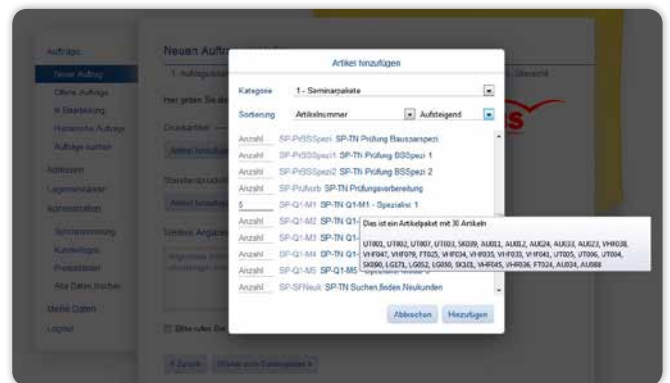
Aufträge
Neuer Auftrag
Offene Aufträge
In Bearbeitung
Historische Aufträge
Aufträge suchen
Adressen
Lagerverwaltung
Administration
Synchronisierung
Kataloglogo
Produktdaten
Alte Daten löschen
Meine Daten
Logout

Neuen Auftr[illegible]

Artikel hinzufügen

Kategorie | 1 - Seminarpakete
Sortierung | Artikelnummer | Aufsteigend

Anzahl | SP-PrBSSpezi | SP-TN Prüfung Bausparspezi
Anzahl | SP-PrBSSpezi1 | SP-TN Prüfung BSSpezi 1
Anzahl | SP-PrBSSpezi2 | SP-TN Prüfung BSSpezi 2
Anzahl | SP-Prüfvorb | SP-TN Prüfungsvorbereitung
5 | SP-Q1-M1 | SP-TN Q1-M1 - Spezialist 1
Anzahl | SP-Q1-M2 | SP-TN Q1-
Anzahl | SP-Q1-M3 | SP-TN Q1-
Anzahl | SP-Q1-M4 | SP-TN Q1-
Anzahl | SP-Q1-M5 | SP-Q1-M5 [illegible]
Anzahl | SP-SFNeuk | SP-TN Suchen,finden Neukunden

Dies ist ein Artikelpaket mit 30 Artikeln
UT001, UT002, UT007, UT003, SK039, AU011, AU012, AU024, AU033, AU023, VHF038, VHF047, VHF079, FT025, VHF034, VHF035, VHF030, VHF041, UT005, UT006, UT004, SK090, LG371, LG052, LG050, SK313, VHF045, VHF036, FT024, AU034, AU088

Abbrechen | Hinzufügen

« Zurück | Weiter zum Datenpaket »